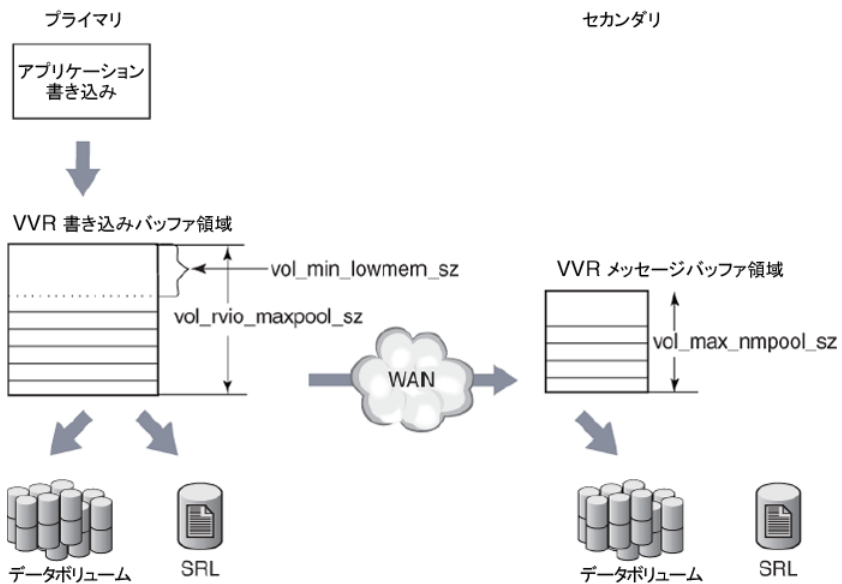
プライマリ

セカンダリ

アプリケーション
書き込み

VVR 書き込みバッファ領域

vol_min_lowmem_sz

vol_rvio_maxpool_sz

WAN

VVR メッセージバッファ領域

vol_max_nmpool_sz

データボリューム

SRL

データボリューム

SRL